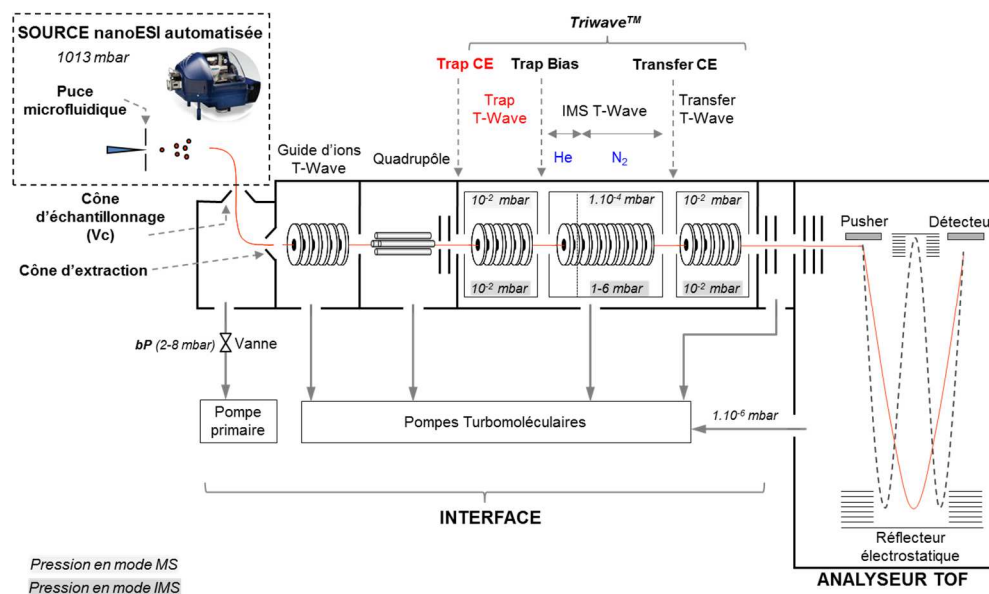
SOURCE nanoESI automatisée
1013 mbar
Puce microfluidique

Triwave$^{TM}$
Trap CE
Trap Bias
Transfer CE
Trap T-Wave
IMS T-Wave
Transfer T-Wave
He
$N_2$

Guide d'ions T-Wave
Quadrupôle

Cône d'échantillonnage (Vc)
Cône d'extraction

$10^{-2}$ mbar
$1.10^{-4}$ mbar
$10^{-2}$ mbar
$10^{-2}$ mbar
1-6 mbar
$10^{-2}$ mbar

Pusher
Détecteu

bP (2-8 mbar)
Vanne

Pompe primaire
Pompes Turbomoléculaires
$1.10^{-6}$ mbar

INTERFACE

Réflecteur électrostatique
ANALYSEUR TOF

Pression en mode MS
Pression en mode IMS